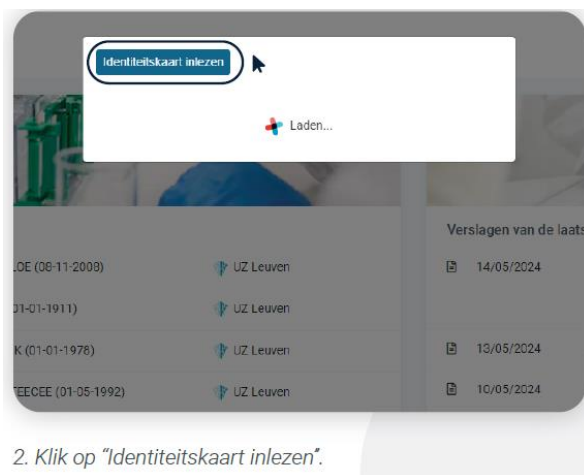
Identiteitskaart inlezen

Laden...

Verslagen van de laats

LOE (08-11-2008) UZ Leuven 14/05/2024

)1-01-1911) UZ Leuven

K (01-01-1978) UZ Leuven 13/05/2024

TEECEE (01-05-1992) UZ Leuven 10/05/2024

2. Klik op "Identiteitskaart inlezen".